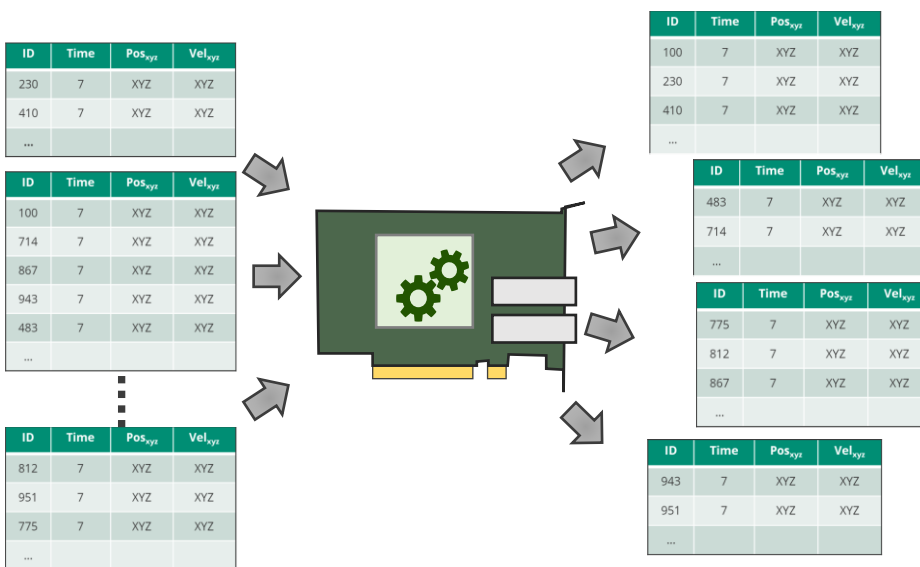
| ID | Time | $Pos_{xyz}$ | $Vel_{xyz}$ |
|---|---|---|---|
| 230 | 7 | XYZ | XYZ |
| 410 | 7 | XYZ | XYZ |
| ... | | | |

| ID | Time | $Pos_{xyz}$ | $Vel_{xyz}$ |
|---|---|---|---|
| 100 | 7 | XYZ | XYZ |
| 714 | 7 | XYZ | XYZ |
| 867 | 7 | XYZ | XYZ |
| 943 | 7 | XYZ | XYZ |
| 483 | 7 | XYZ | XYZ |
| ... | | | |

| ID | Time | $Pos_{xyz}$ | $Vel_{xyz}$ |
|---|---|---|---|
| 812 | 7 | XYZ | XYZ |
| 951 | 7 | XYZ | XYZ |
| 775 | 7 | XYZ | XYZ |
| ... | | | |

| ID | Time | $Pos_{xyz}$ | $Vel_{xyz}$ |
|---|---|---|---|
| 100 | 7 | XYZ | XYZ |
| 230 | 7 | XYZ | XYZ |
| 410 | 7 | XYZ | XYZ |
| ... | | | |

| ID | Time | $Pos_{xyz}$ | $Vel_{xyz}$ |
|---|---|---|---|
| 483 | 7 | XYZ | XYZ |
| 714 | 7 | XYZ | XYZ |
| ... | | | |

| ID | Time | $Pos_{xyz}$ | $Vel_{xyz}$ |
|---|---|---|---|
| 775 | 7 | XYZ | XYZ |
| 812 | 7 | XYZ | XYZ |
| 867 | 7 | XYZ | XYZ |
| ... | | | |

| ID | Time | $Pos_{xyz}$ | $Vel_{xyz}$ |
|---|---|---|---|
| 943 | 7 | XYZ | XYZ |
| 951 | 7 | XYZ | XYZ |
| ... | | | |